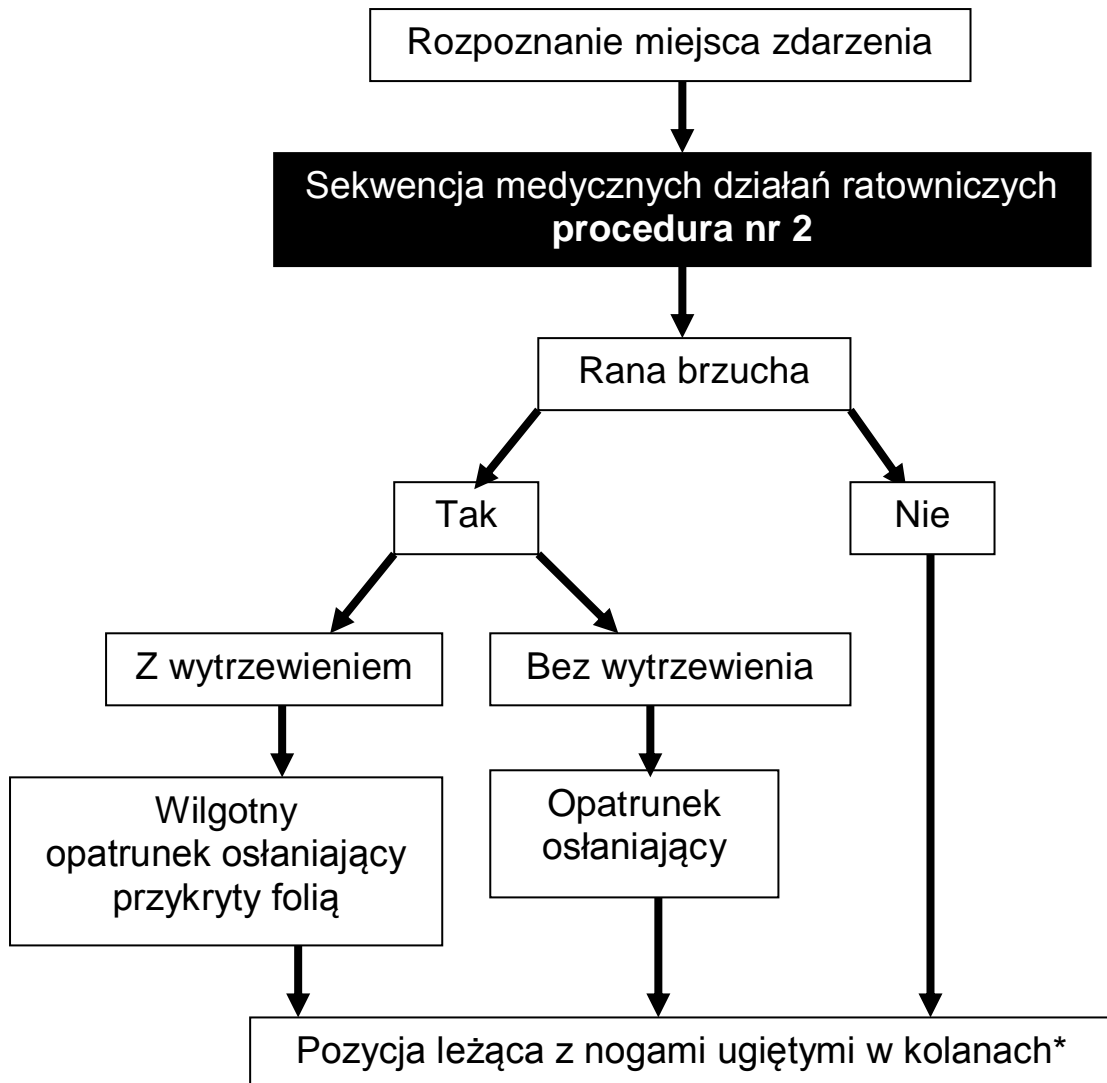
Rozpoznanie miejsca zdarzenia

Sekwencja medycznych działań ratowniczych **procedura nr 2**

Rana brzucha

Tak

Nie

Z wytrzewieniem

Bez wytrzewienia

Wilgotny opatrunek osłaniający przykryty folią

Opatrunek osłaniający

Pozycja leżąca z nogami ugiętymi w kolanach*